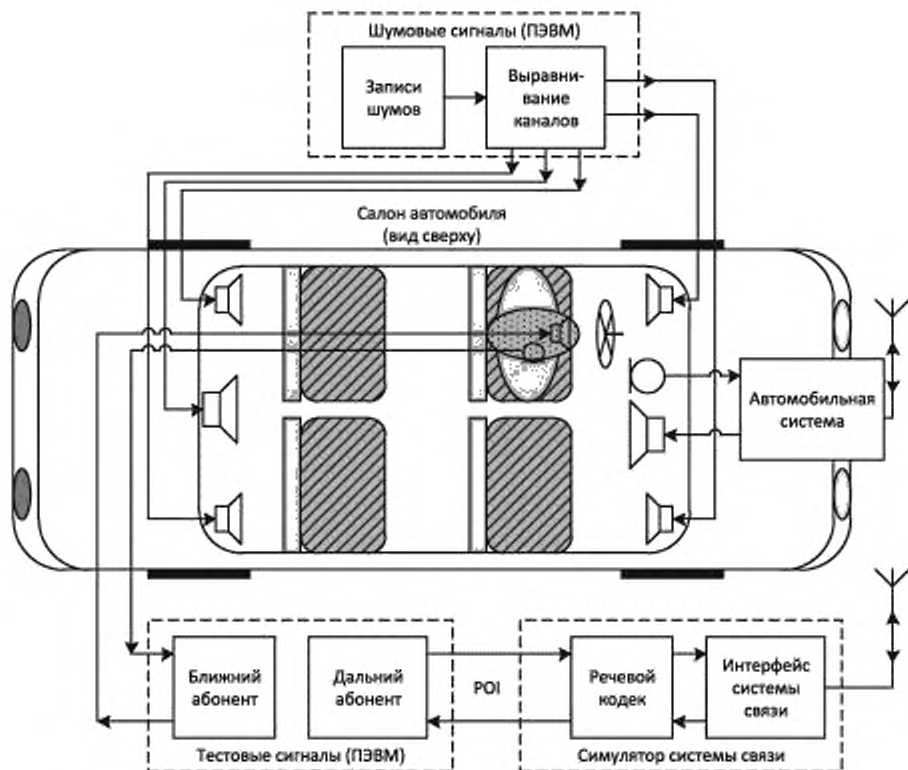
Шумовые сигналы (ПЭВМ)

Записи шумов

Выравнивание каналов

Салон автомобиля (вид сверху)

Автомобильная система

Ближний абонент

Дальний абонент

POI

Речевой кодек

Интерфейс системы связи

Тестовые сигналы (ПЭВМ)

Симулятор системы связи